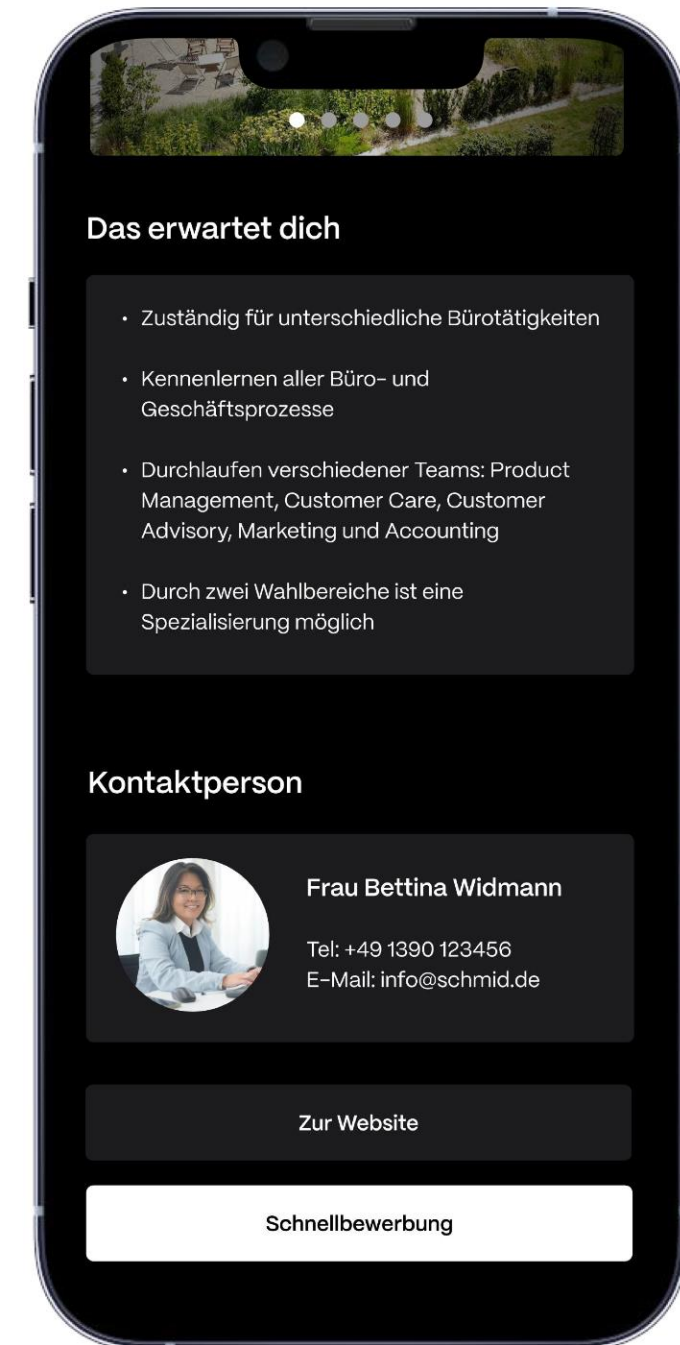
Das erwartet dich

- Zuständig für unterschiedliche Bürotätigkeiten
- Kennenlernen aller Büro- und Geschäftsprozesse
- Durchlaufen verschiedener Teams: Product Management, Customer Care, Customer Advisory, Marketing und Accounting
- Durch zwei Wahlbereiche ist eine Spezialisierung möglich

Kontaktperson

Frau Bettina Widmann

Tel: +49 1390 123456
E-Mail: info@schmid.de

Zur Website

Schnellbewerbung